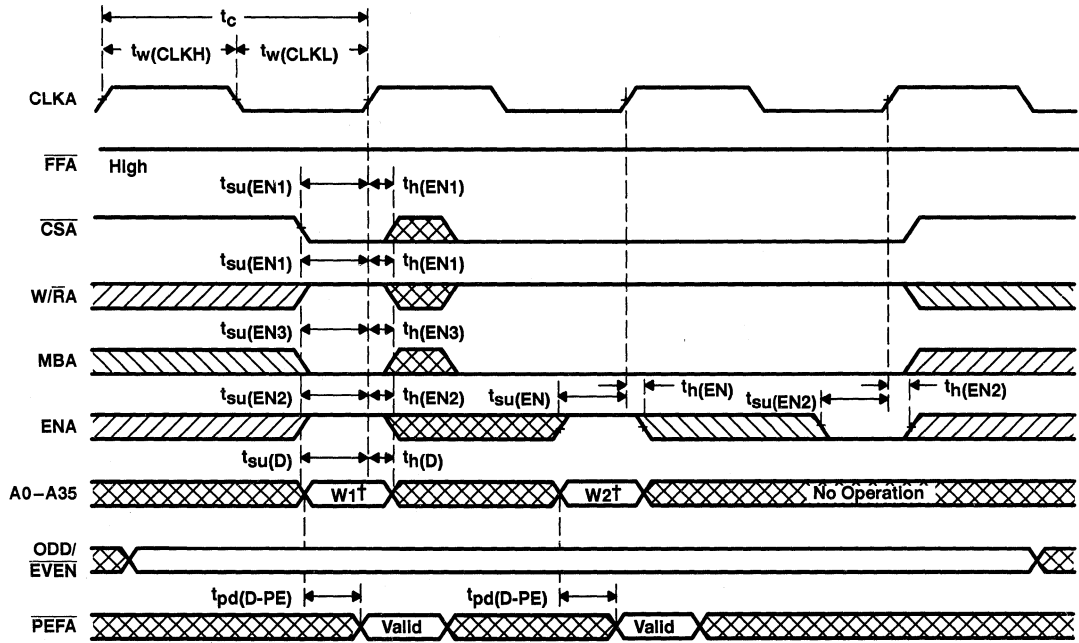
$t_c$

$t_{w(CLKH)}$ $t_{w(CLKL)}$

CLKA

$\overline{FFA}$ High

$t_{su(EN1)}$ $t_{h(EN1)}$

$\overline{CSA}$

$t_{su(EN1)}$ $t_{h(EN1)}$

W/$\overline{RA}$

$t_{su(EN3)}$ $t_{h(EN3)}$

MBA

$t_{su(EN2)}$ $t_{h(EN2)}$ $t_{su(EN)}$ $t_{h(EN)}$ $t_{su(EN2)}$ $t_{h(EN2)}$

ENA

$t_{su(D)}$ $t_{h(D)}$

A0–A35 W1† W2† No Operation

ODD/$\overline{EVEN}$

$t_{pd(D-PE)}$ $t_{pd(D-PE)}$

$\overline{PEFA}$ Valid Valid